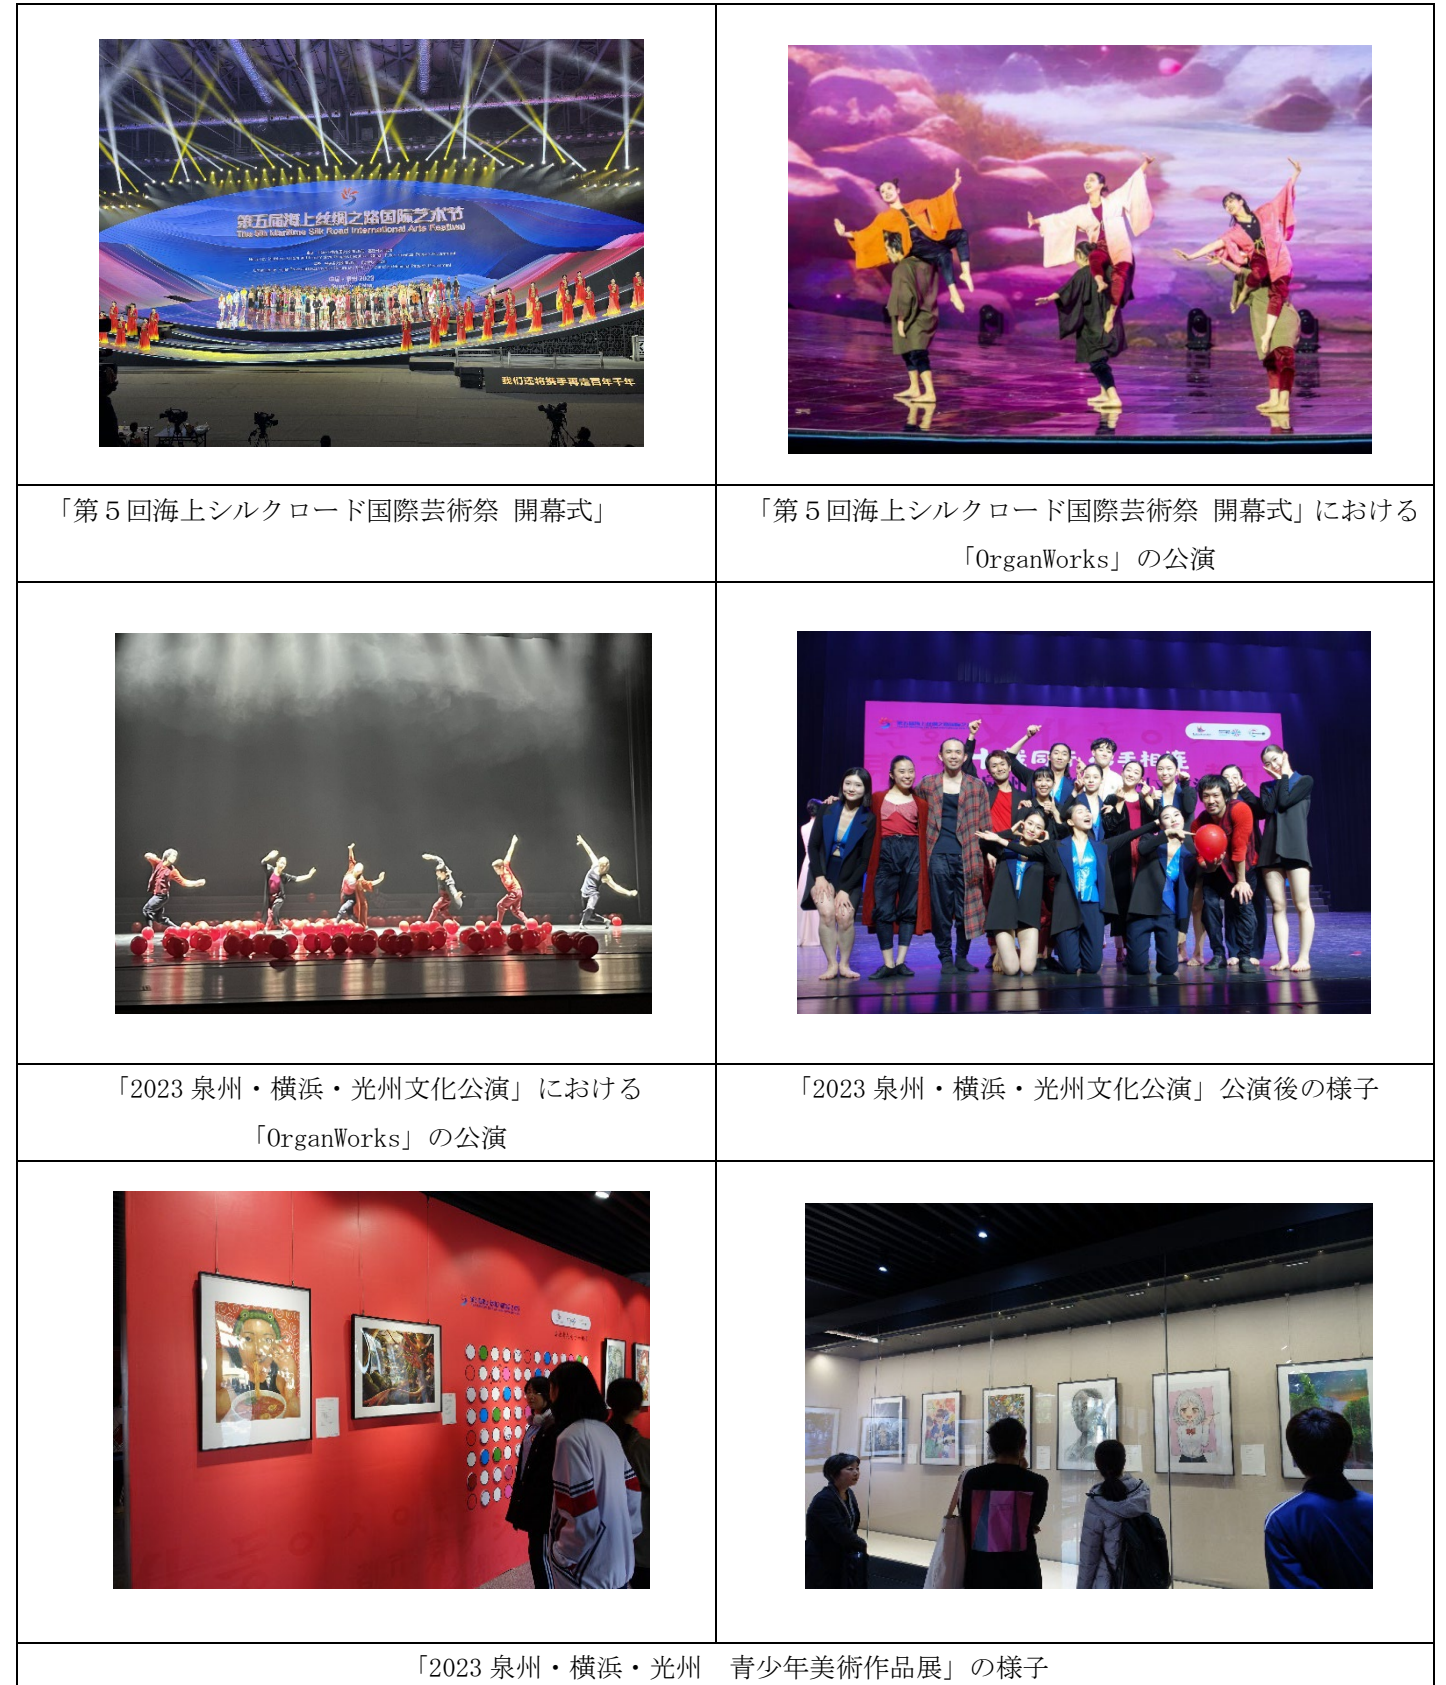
第五届海上丝绸之路国际艺术节
The 5th Maritime Silk Road International Arts Festival

我们还将携手再造百年千年

| | |
|---|---|
| 「第５回海上シルクロード国際芸術祭 開幕式」 | 「第５回海上シルクロード国際芸術祭 開幕式」における「OrganWorks」の公演 |
| 「2023 泉州・横浜・光州文化公演」における「OrganWorks」の公演 | 「2023 泉州・横浜・光州文化公演」公演後の様子 |

「2023 泉州・横浜・光州　青少年美術作品展」の様子